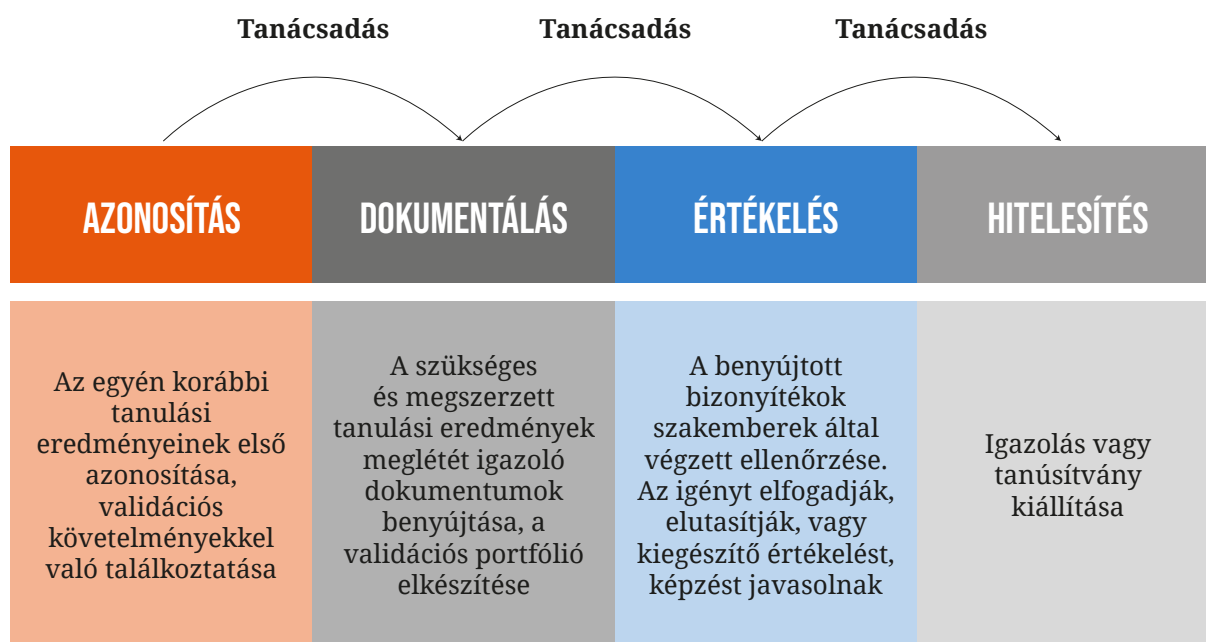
Tanácsadás

Tanácsadás

Tanácsadás

AZONOSÍTÁS

DOKUMENTÁLÁS

ÉRTÉKELÉS

HITELESÍTÉS

Az egyén korábbi tanulási eredményeinek első azonosítása, validációs követelményekkel való találkoztatása

A szükséges és megszerzett tanulási eredmények meglétét igazoló dokumentumok benyújtása, a validációs portfólió elkészítése

A benyújtott bizonyítékok szakemberek által végzett ellenőrzése. Az igényt elfogadják, elutasítják, vagy kiegészítő értékelést, képzést javasolnak

Igazolás vagy tanúsítvány kiállítása